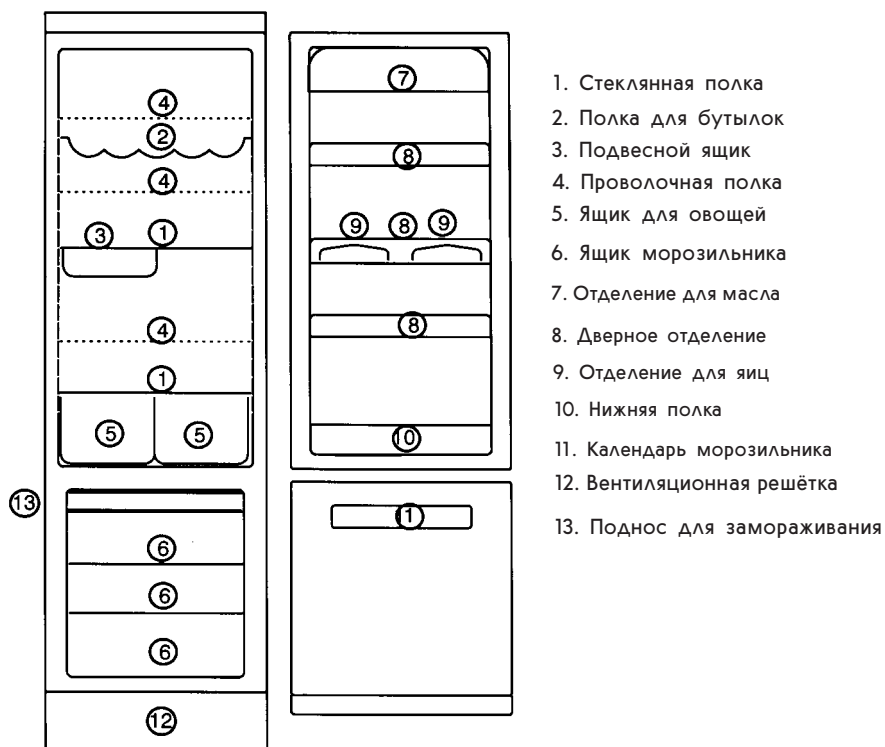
4
2
4
3 1
4
1
5 5
13
6
6
6
12

7
8
9 8 9
8
10
11

1. Стеклянная полка
2. Полка для бутылок
3. Подвесной ящик
4. Проволочная полка
5. Ящик для овощей
6. Ящик морозильника
7. Отделение для масла
8. Дверное отделение
9. Отделение для яиц
10. Нижняя полка
11. Календарь морозильника
12. Вентиляционная решётка
13. Поднос для замораживания